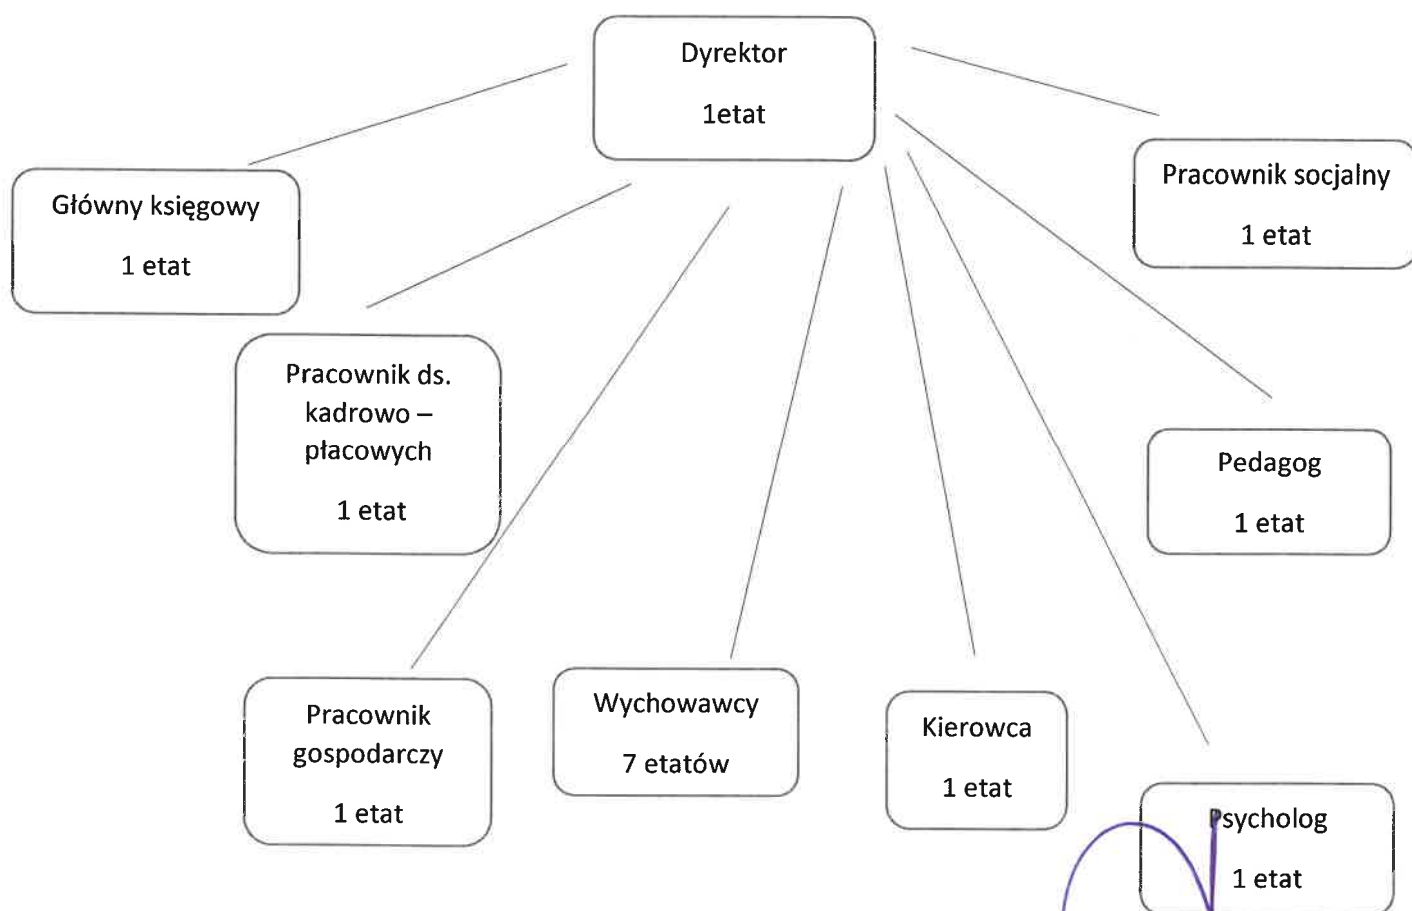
Dyrektor

1etat

Pracownik socjalny

1 etat

Główny księgowy

1 etat

Pracownik ds. kadrowo – płacowych

1 etat

Pedagog

1 etat

Pracownik gospodarczy

1 etat

Wychowawcy

7 etatów

Kierowca

1 etat

Psycholog

1 etat